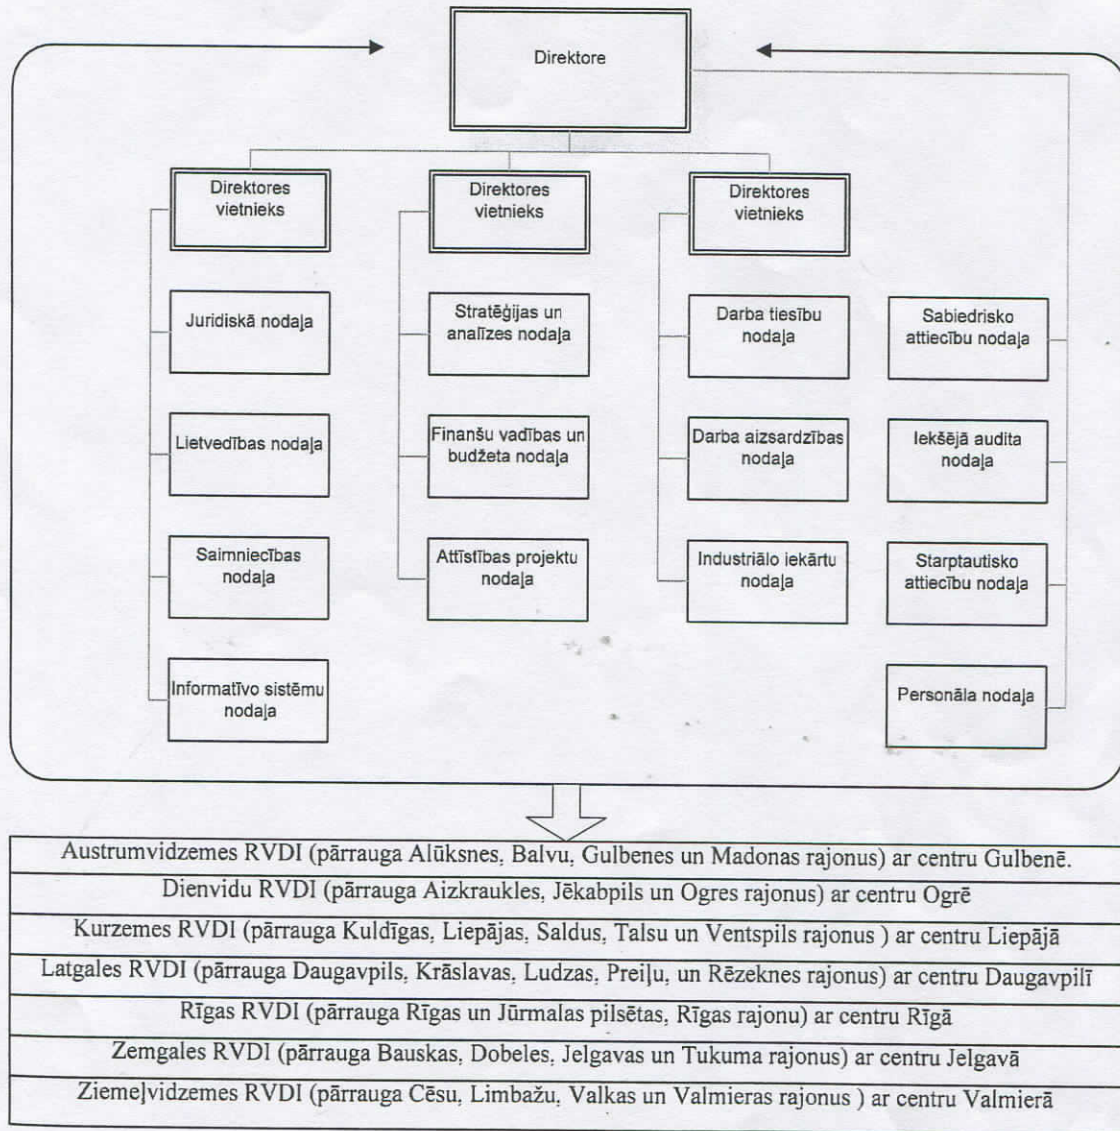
Direktore

Direktores vietnieks

Direktores vietnieks

Direktores vietnieks

Juridiskā nodaļa

Lietvedības nodaļa

Saimniecības nodaļa

Informatīvo sistēmu nodaļa

Stratēģijas un analīzes nodaļa

Finanšu vadības un budžeta nodaļa

Attīstības projektu nodaļa

Darba tiesību nodaļa

Darba aizsardzības nodaļa

Industriālo iekārtu nodaļa

Sabiedrisko attiecību nodaļa

Iekšējā audita nodaļa

Starptautisko attiecību nodaļa

Personāla nodaļa

| Austrumvidzemes RVDI (pārrauga Alūksnes, Balvu, Gulbenes un Madonas rajonus) ar centru Gulbenē. |
|---|
| Dienvidu RVDI (pārrauga Aizkraukles, Jēkabpils un Ogres rajonus) ar centru Ogrē |
| Kurzemes RVDI (pārrauga Kuldīgas, Liepājas, Saldus, Talsu un Ventspils rajonus ) ar centru Liepājā |
| Latgales RVDI (pārrauga Daugavpils, Krāslavas, Ludzas, Preiļu, un Rēzeknes rajonus) ar centru Daugavpilī |
| Rīgas RVDI (pārrauga Rīgas un Jūrmalas pilsētas, Rīgas rajonu) ar centru Rīgā |
| Zemgales RVDI (pārrauga Bauskas, Dobeles, Jelgavas un Tukuma rajonus) ar centru Jelgavā |
| Ziemeļvidzemes RVDI (pārrauga Cēsu, Limbažu, Valkas un Valmieras rajonus ) ar centru Valmierā |